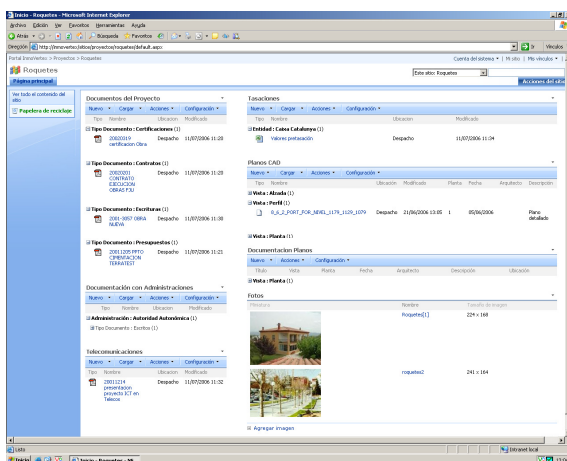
Inicio - Roquetes - Microsoft Internet Explorer

Archivo Edición Ver Favoritos Herramientas Ayuda

Atrás Búsqueda Favoritos

Dirección http://innovertex/sitios/proyectos/roquetes/default.aspx

Ir Vínculos

Portal InnoVertex > Proyectos > Roquetes

Cuenta del sistema | Mi sitio | Mis vínculos

Roquetes

Este sitio: Roquetes

Página principal

Acciones del sitio

Ver todo el contenido del sitio

Papelera de reciclaje

Documentos del Proyecto

Nuevo Cargar Acciones Configuración

Tipo Nombre Ubicacion Modificado

Tipo Documento : Certificaciones (1)

20020319 certificación Obra Despacho 11/07/2006 11:20

Tipo Documento : Contratos (1)

20020201 CONTRATO EJECUCION OBRAS FJU Despacho 11/07/2006 11:20

Tipo Documento : Escrituras (1)

2001-3057 OBRA NUEVA Despacho 11/07/2006 11:30

Tipo Documento : Presupuestos (1)

20011205 PPTO CIMENTACION TERRATEST Despacho 11/07/2006 11:21

Documentación con Administraciones

Nuevo Cargar Acciones Configuración

Tipo Nombre Ubicacion Modificado

Administración : Autoridad Autonómica (1)

Tipo Documento : Escritos (1)

Telecomunicaciones

Nuevo Cargar Acciones Configuración

Tipo Nombre Ubicacion Modificado

20011214 presentacion proyecto ICT en Telecos Despacho 11/07/2006 11:32

Tasaciones

Nuevo Cargar Acciones Configuración

Tipo Nombre Ubicacion Modificado

Entidad : Caixa Catalunya (1)

Valores pretasación Despacho 11/07/2006 11:34

Planos CAD

Nuevo Cargar Acciones Configuración

Tipo Nombre Ubicación Modificado Planta Fecha Arquitecto Descripción

Vista : Alzada (1)

Vista : Perfil (1)

0_6_2_PORT_FOR_NIVEL_1179_1129_1079 Despacho 21/06/2006 13:05 1 05/06/2006 Plano detallado

Vista : Planta (1)

Documentacion Planos

Nuevo Acciones Configuración

Título Vista Planta Fecha Arquitecto Descripción Ubicación

Vista : Planta (1)

Fotos

Miniatura Nombre Tamaño de imagen

Roquetes[1] 224 x 168

roquetes2 241 x 164

Agregar imagen

Listo

Intranet local

Inicio Inicio - Roquetes - Mi...